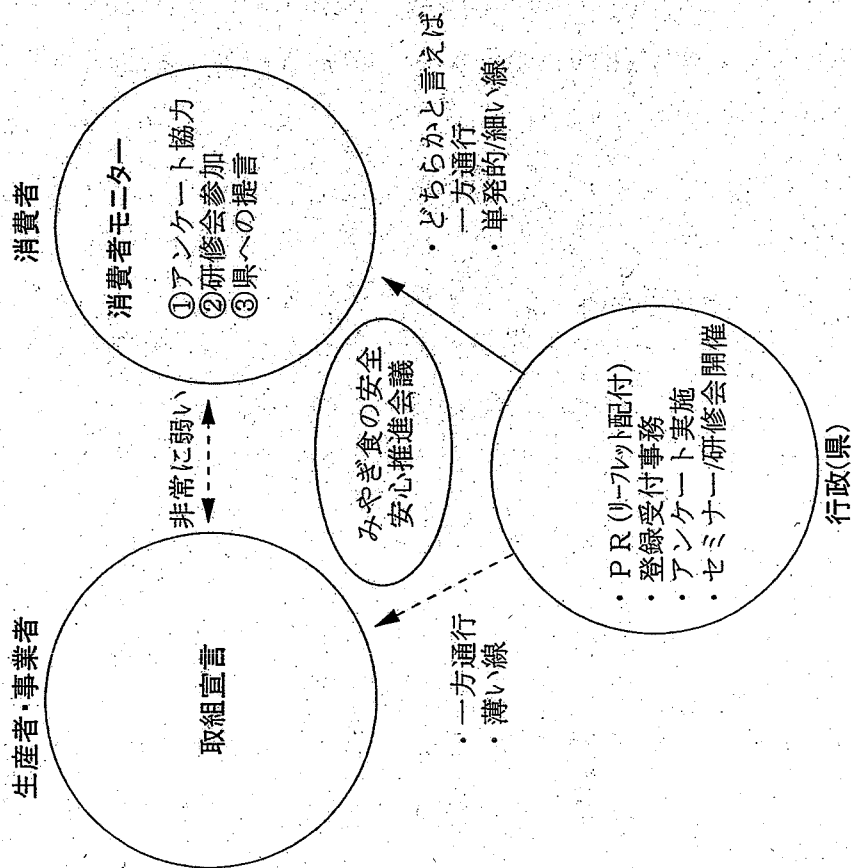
消費者

消費者モニター

①アンケート協力
②研修会参加
③県への提言

・どちらかと言えば一方通行
・単発的/細い線

非常に弱い

みやぎ食の安全安心推進会議

生産者・事業者

取組宣言

・PR(リーフレット配付)
・登録受付事務
・アンケート実施
・セミナー/研修会開催

行政(県)

・一方通行
・薄い線